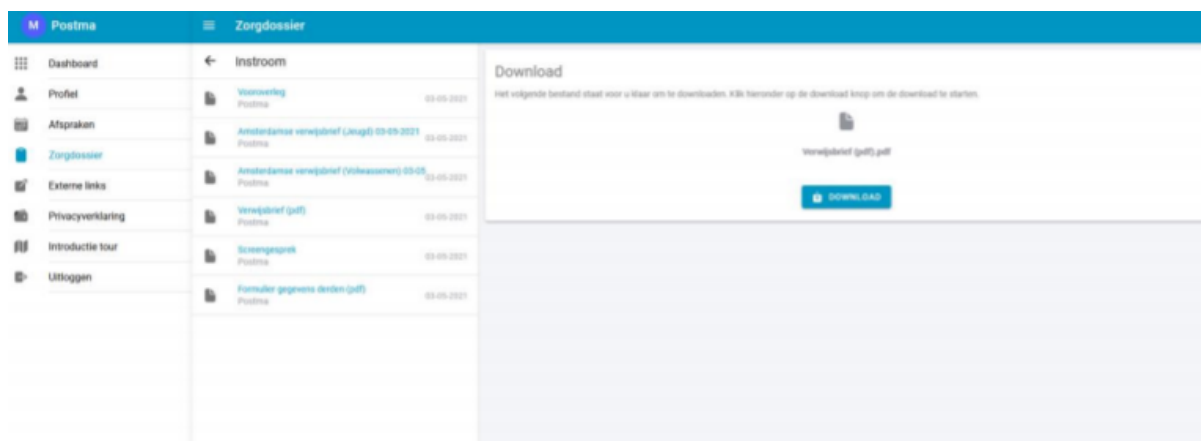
M Postma

Zorgdossier

Dashboard
Profiel
Afspraken
Zorgdossier
Externe links
Privacyverklaring
Introductie tour
Uitloggen

Instroom

Vooroverleg
Postma
03-05-2021

Amsterdamse verwijsbrief (Jeugd) 03-05-2021
Postma
03-05-2021

Amsterdamse verwijsbrief (Volwassenen) 03-05
Postma
03-05-2021

Verwijsbrief (pdf)
Postma
03-05-2021

Screengesprek
Postma
03-05-2021

Formulier gegevens derden (pdf)
Postma
03-05-2021

Download

Het volgende bestand staat voor u klaar om te downloaden. Klik hieronder op de download knop om de download te starten.

Verwijsbrief (pdf).pdf

DOWNLOAD